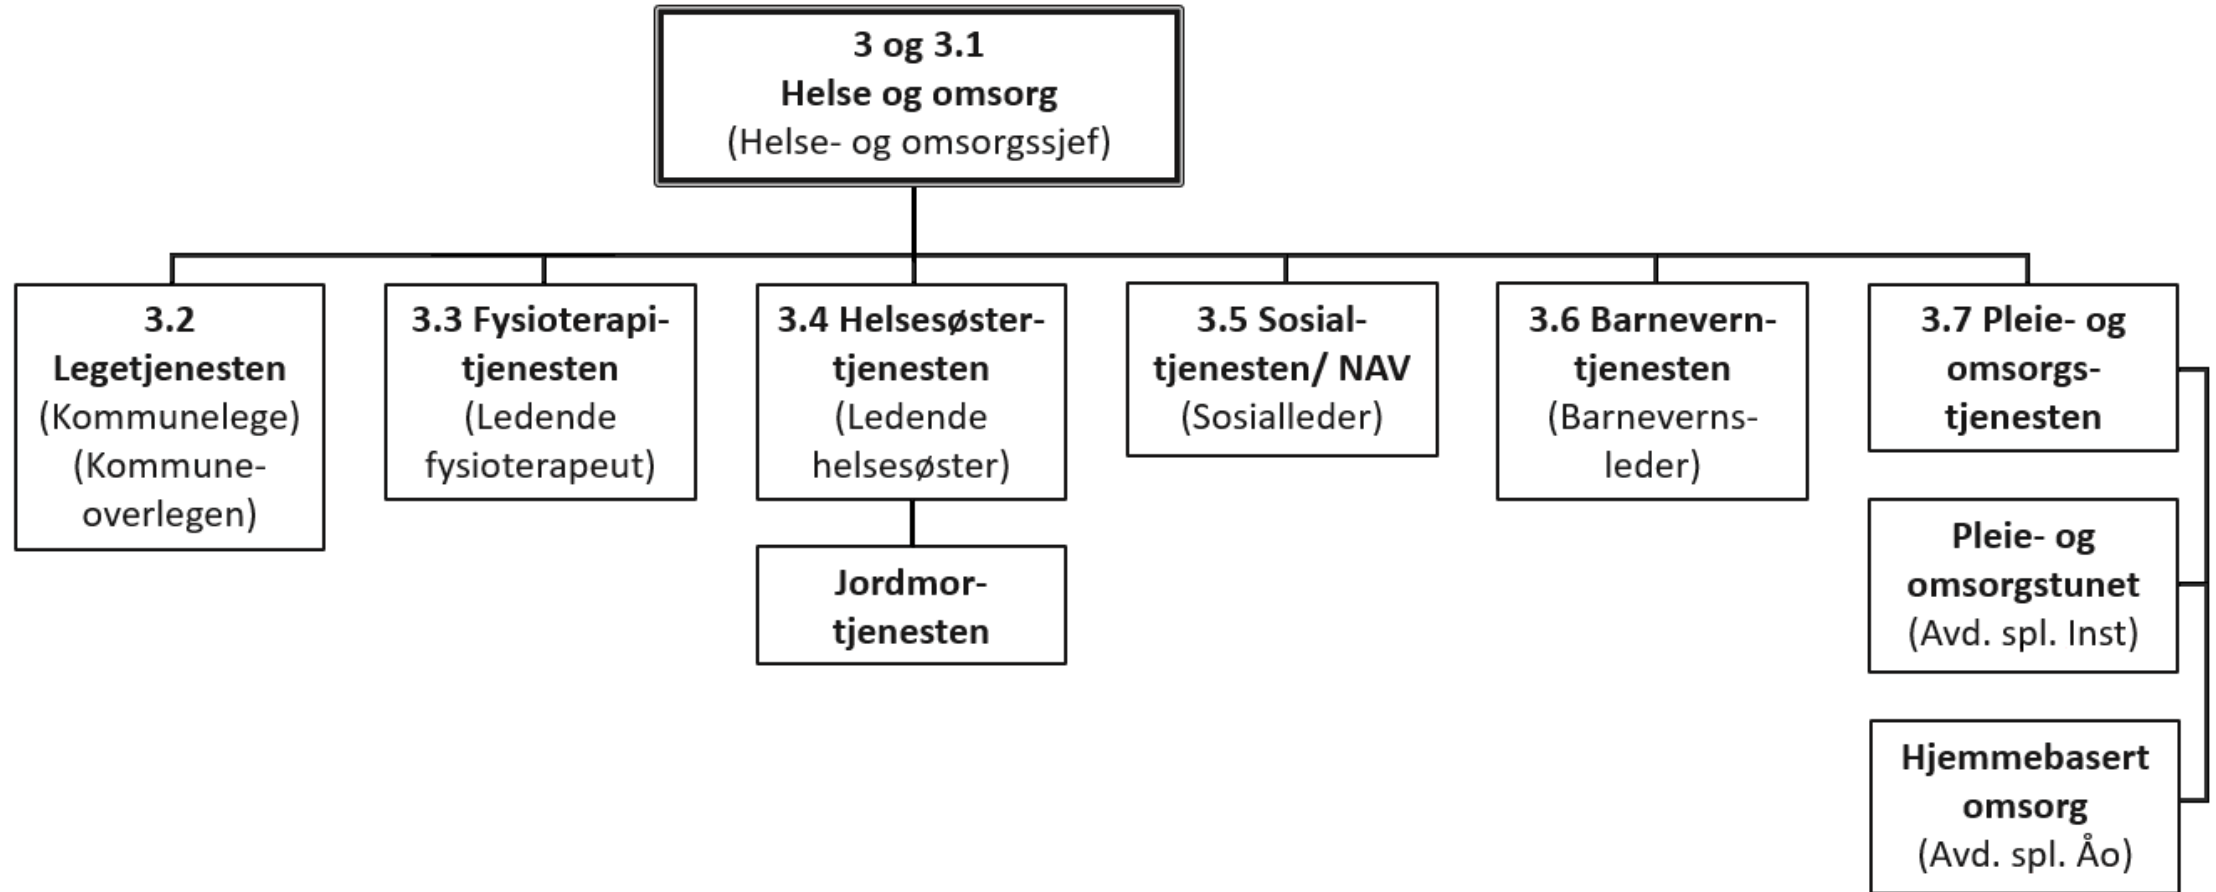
3 og 3.1
Helse og omsorg
(Helse- og omsorgssjef)

3.2
Legetjenesten
(Kommunelege)
(Kommune-overlegen)

3.3 Fysioterapi-tjenesten
(Ledende fysioterapeut)

3.4 Helsesøster-tjenesten
(Ledende helsesøster)

Jordmor-tjenesten

3.5 Sosial-tjenesten/ NAV
(Sosialleder)

3.6 Barnevern-tjenesten
(Barneverns-leder)

3.7 Pleie- og omsorgs-tjenesten

Pleie- og omsorgstunet
(Avd. spl. Inst)

Hjemmebasert omsorg
(Avd. spl. Åo)